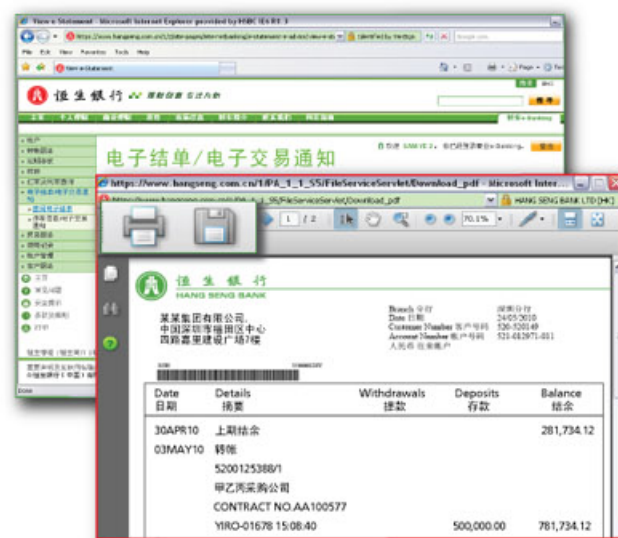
View e-Statement - Microsoft Internet Explorer provided by HSBC IE6 R1.3

File Edit View Favorites Tools Help

恒生銀行

电子结单/电子交易通知

https://www.hangseng.com.cn/1/PA_1_1_S5/FileServiceServlet/Download_pdf - Microsoft Inter...

HANG SENG BANK LTD [HK]

1 / 2

70.1%

恒 生 銀 行
HANG SENG BANK

某某集团有限公司
中国深圳市福田区中心
四路嘉里建设广场7楼

Branch 分行 深圳分行
Date 日期 24/05/2010
Customer Number 客户号码 520-520149
Account Number 账户号码 521-012971-011
人民币 往来账户

| Date 日期 | Details 摘要 | Withdrawals 提款 | Deposits 存款 | Balance 结余 |
|---|---|---|---|---|
| 30APR10 | 上期结余 | | | 281,734.12 |
| 03MAY10 | 转账 | | | |
| | 5200125388/1 | | | |
| | 甲乙丙采购公司 | | | |
| | CONTRACT NO.AA100577 | | | |
| | YIRO-01678 15:08:40 | | 500,000.00 | 781,734.12 |